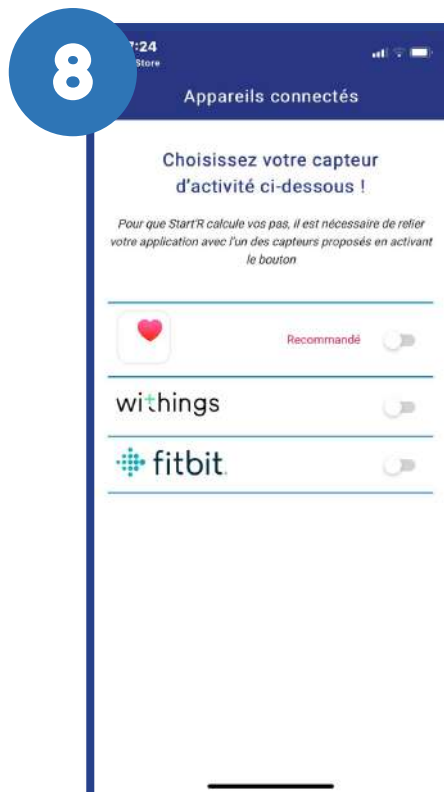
8

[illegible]:24
Store

Appareils connectés

Choisissez votre capteur d'activité ci-dessous !

Pour que Start'R calcule vos pas, il est nécessaire de relier votre application avec l'un des capteurs proposés en activant le bouton

Recommandé

withings

fitbit